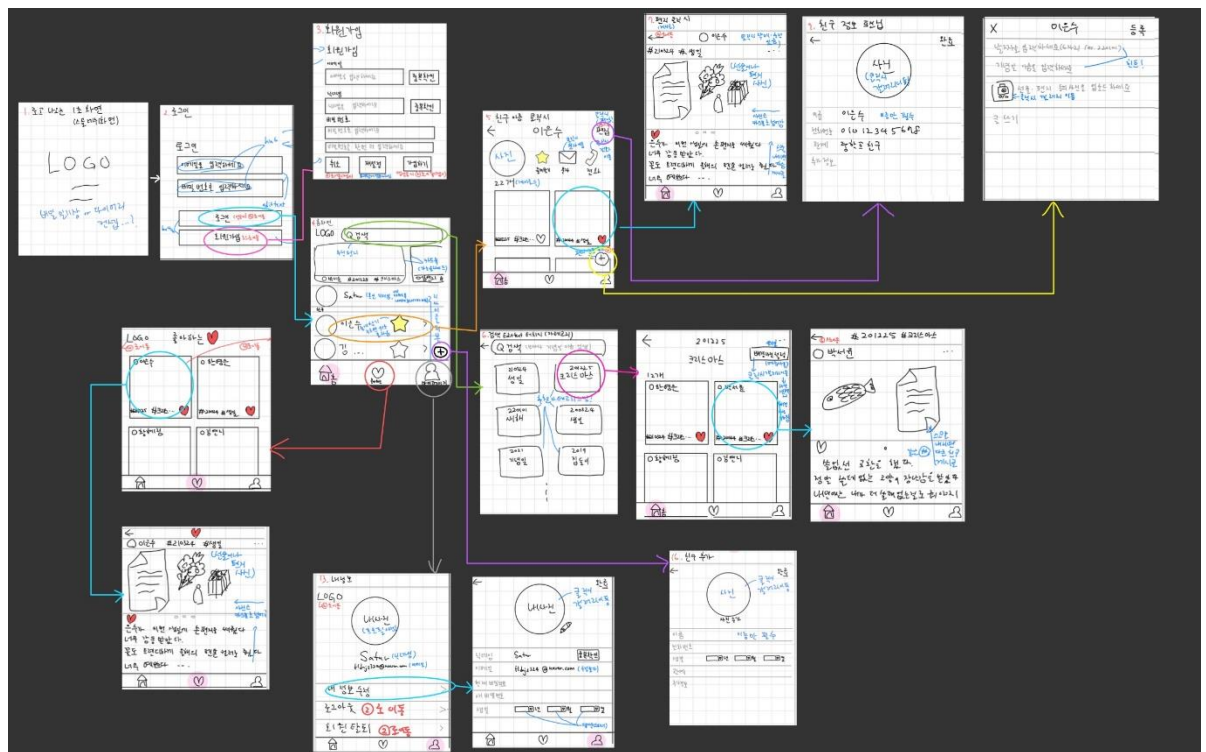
1. 로고 보이는 1초 화면 (스플래시 화면)

LOGO

반짝이거나 ~ 다이어리 컨셉...!

2. 로그인

로그인

아이디를 입력해주세요

비밀번호를 입력해주세요

로그인

회원가입

3. 회원가입

회원가입

아이디

아이디를 입력해주세요

중복확인

닉네임

닉네임을 입력해주세요

중복확인

비밀번호

비밀번호를 입력해주세요

비밀번호 한번 더 입력해주세요

취소

재입력

가입하기

4. 친구 목록

LOGO

Q 검색

Satur

이은수

김...

5. 친구 이름 클릭시

이은수

사진

22개

6. 검색 (date) 클릭시

Q 검색

20225 크리스마스

20224 생일

20224 세배

7. 편지 클릭시

이은수

#21024 #생일

손수야 이번 생일에 준비한 선물이다 너무 감동 받았다. 앞으로 티격태격 하며서 평생 같이 지내자 ...

8. 친구 정보 보기

사진

이은수

010 12345678

친구

이은수

등록

X

좋아하는

LOGO

O 이은수

O 한별림

O 한재민

O 윤빛나

#21024 #생일

손수야 이번 생일에 준비한 선물이다 너무 감동 받았다. 앞으로 티격태격 하면서 평생 같이 지내자 ...

20225

크리스마스

O 한별림

O 이은수

O 한재민

O 윤빛나

# 20225 #크리스마스

O 박서연

13. 내정보

LOGO

나사진

Satur

내 정보 수정

좋아요 ② 개

회원탈퇴

나사진

Satur

중복확인

완료

16. 친구 추가

사진

완료

이름

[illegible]